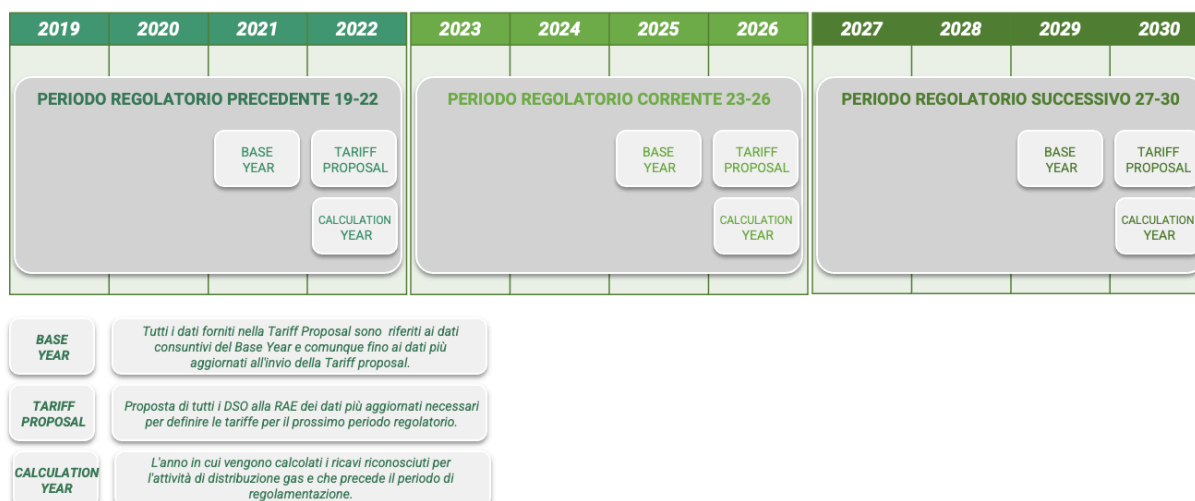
| 2019 | 2020 | 2021 | 2022 | 2023 | 2024 | 2025 | 2026 | 2027 | 2028 | 2029 | 2030 |
|---|---|---|---|---|---|---|---|---|---|---|---|

PERIODO REGOLATORIO PRECEDENTE 19-22

BASE YEAR

TARIFF PROPOSAL

CALCULATION YEAR

PERIODO REGOLATORIO CORRENTE 23-26

BASE YEAR

TARIFF PROPOSAL

CALCULATION YEAR

PERIODO REGOLATORIO SUCCESSIVO 27-30

BASE YEAR

TARIFF PROPOSAL

CALCULATION YEAR

| | |
|---|---|
| BASE YEAR | Tutti i dati forniti nella Tariff Proposal sono riferiti ai dati consuntivi del Base Year e comunque fino ai dati più aggiornati all'invio della Tariff proposal. |
| TARIFF PROPOSAL | Proposta di tutti i DSO alla RAE dei dati più aggiornati necessari per definire le tariffe per il prossimo periodo regolatorio. |
| CALCULATION YEAR | L'anno in cui vengono calcolati i ricavi riconosciuti per l'attività di distribuzione gas e che precede il periodo di regolamentazione. |